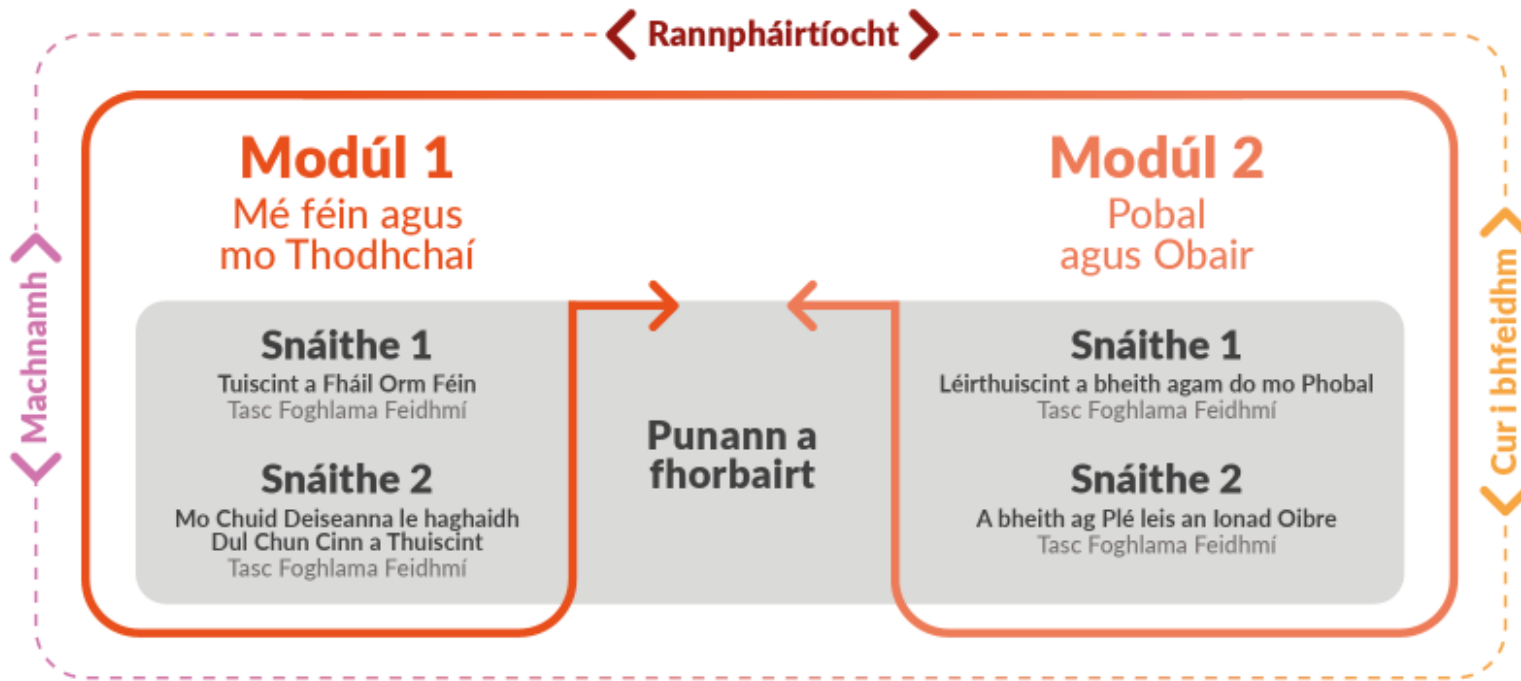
Rannpháirtíocht

Machnamh

Cur i bhfeidhm

Modúl 1
Mé féin agus mo Thodhchaí

Snáithe 1
Tuiscint a Fháil Orm Féin
Tasc Foghlama Feidhmí

Snáithe 2
Mo Chuid Deiseanna le haghaidh Dul Chun Cinn a Thuiscint
Tasc Foghlama Feidhmí

Punann a fhorbairt

Modúl 2
Pobal agus Obair

Snáithe 1
Léirthuiscint a bheith agam do mo Phobal
Tasc Foghlama Feidhmí

Snáithe 2
A bheith ag Plé leis an Ionad Oibre
Tasc Foghlama Feidhmí